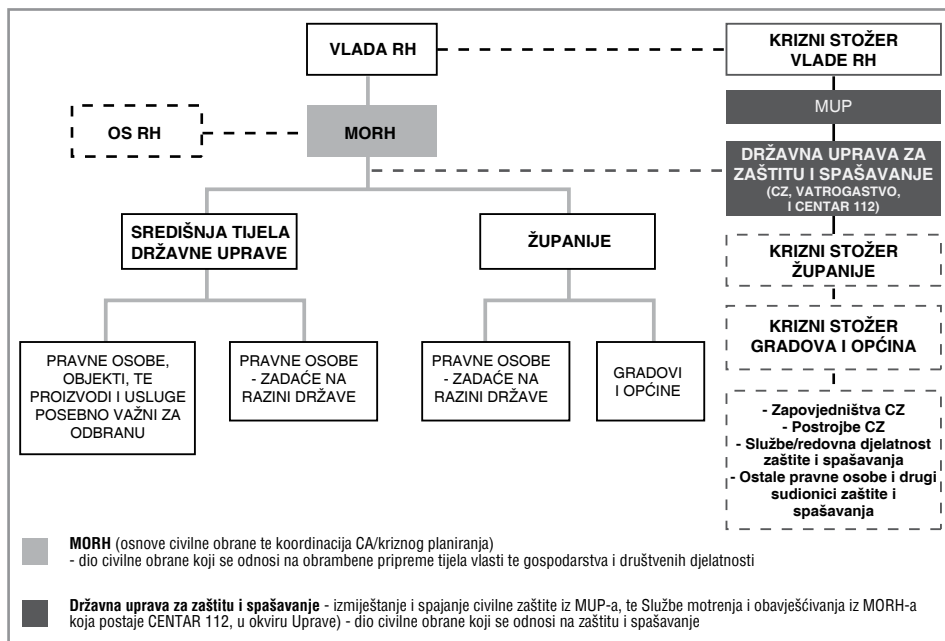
VLADA RH

KRIZNI STOŽER VLADE RH

MUP

OS RH

MORH

DRŽAVNA UPRAVA ZA ZAŠTITU I SPAŠAVANJE (CZ, VATROGASTVO, I CENTAR 112)

SREDIŠNJA TIJELA DRŽAVNE UPRAVE

ŽUPANIJE

KRIZNI STOŽER ŽUPANIJE

KRIZNI STOŽER GRADOVA I OPĆINA

PRAVNE OSOBE, OBJEKTI, TE PROIZVODI I USLUGE POSEBNO VAŽNI ZA ODBRANU

PRAVNE OSOBE - ZADAĆE NA RAZINI DRŽAVE

PRAVNE OSOBE - ZADAĆE NA RAZINI DRŽAVE

GRADOVI I OPĆINE

- Zapovjedništva CZ
- Postrojbe CZ
- Službe/redovna djelatnost zaštite i spašavanja
- Ostale pravne osobe i drugi sudionici zaštite i spašavanja

MORH (osnove civilne obrane te koordinacija CA/kriznog planiranja)
- dio civilne obrane koji se odnosi na obrambene pripreme tijela vlasti te gospodarstva i društvenih djelatnosti

Državna uprava za zaštitu i spašavanje - izmiještanje i spajanje civilne zaštite iz MUP-a, te Službe motrenja i obavješćivanja iz MORH-a koja postaje CENTAR 112, u okviru Uprave) - dio civilne obrane koji se odnosi na zaštitu i spašavanje